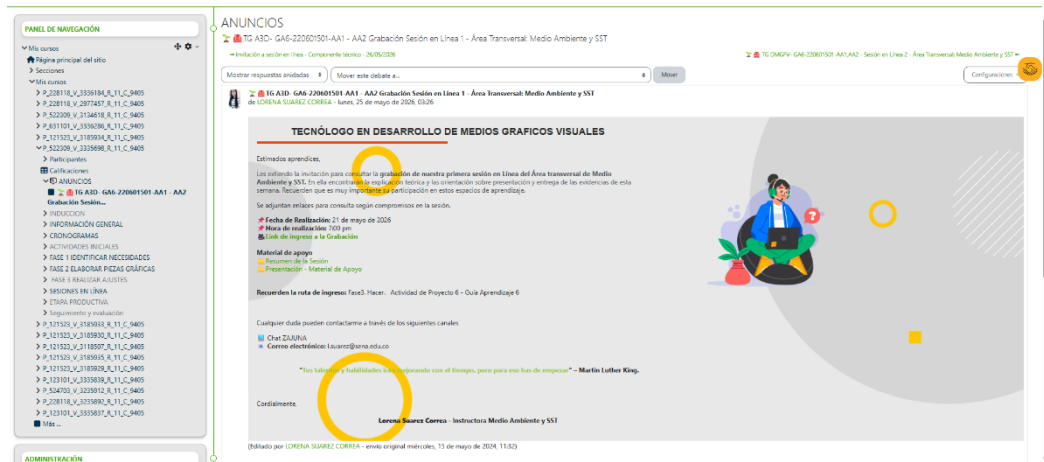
PANEL DE NAVEGACIÓN

Mis cursos
Página principal del sitio
Secciones
Mis cursos
P_228118_V_3356184_R_11_C_9405
P_228118_V_2977457_R_11_C_9405
P_522309_V_3134618_R_11_C_9405
P_631101_V_3339286_R_11_C_9405
P_121523_V_3185934_R_11_C_9405
P_522309_V_3335698_R_11_C_9405
Participantes
Calificaciones
ANUNCIOS
TG A3D- GA6-220601501-AA1 - AA2 Grabación Sesión...
INDUCCION
INFORMACIÓN GENERAL
CRONOGRAMAS
ACTIVIDADES INICIALES
FASE 1 IDENTIFICAR NECESIDADES
FASE 2 ELABORAR PIEZAS GRÁFICAS
FASE 3 REALIZAR AJUSTES
SESIONES EN LÍNEA
ETAPA PRODUCTIVA
Seguimiento y evaluación
P_121523_V_3185933_R_11_C_9405
P_121523_V_3185930_R_11_C_9405
P_121523_V_3118507_R_11_C_9405
P_121523_V_3185935_R_11_C_9405
P_121523_V_3185929_R_11_C_9405
P_123101_V_3335839_R_11_C_9405
P_524703_V_3235912_R_11_C_9405
P_228118_V_3335892_R_11_C_9405
P_123101_V_3335837_R_11_C_9405
Más ...

ADMINISTRACIÓN

ANUNCIOS
TG A3D- GA6-220601501-AA1 - AA2 Grabación Sesión en Línea 1 - Área Transversal: Medio Ambiente y SST

Invitación a sesión en línea - Componente técnico - 26/05/2026
TG DMGPW- GA6-220601501-AA1,AA2 - Sesión en Línea 2 - Área Transversal Medio Ambiente y SST

Mostrar respuestas anidadas
Mover este debate a...
Mover
Configuraciones

TG A3D- GA6-220601501-AA1 - AA2 Grabación Sesión en Línea 1 - Área Transversal: Medio Ambiente y SST
de LORENA SUAREZ CORREA - lunes, 25 de mayo de 2026, 03:26

TECNÓLOGO EN DESARROLLO DE MEDIOS GRAFICOS VISUALES

Estimados aprendices,

Les extiendo la invitación para consultar la grabación de nuestra primera sesión en Línea del Área transversal de Medio Ambiente y SST. En ella encontraran la explicación teórica y la orientación sobre presentación y entrega de las evidencias de esta semana. Recuerden que es muy importante su participación en estos espacios de aprendizaje.

Se adjuntan enlaces para consulta según compromisos en la sesión.

Fecha de Realización: 21 de mayo de 2026
Hora de realización: 7:00 pm
Link de ingreso a la Grabación

Material de apoyo
Resumen de la Sesión
Presentación - Material de Apoyo

Recuerden la ruta de ingreso: Fase3. Hacer. Actividad de Proyecto 6 - Guía Aprendizaje 6

Cualquier duda pueden contactarme a través de los siguientes canales

Chat ZAJUNA
Correo electrónico: Lsuarez@sena.edu.co

"Tus talentos y habilidades irán mejorando con el tiempo, pero para eso has de empezar" – Martin Luther King.

Cordialmente,

Lorena Suarez Correa - Instructora Medio Ambiente y SST

(Editado por LORENA SUAREZ CORREA - envío original miércoles, 15 de mayo de 2024, 11:32)